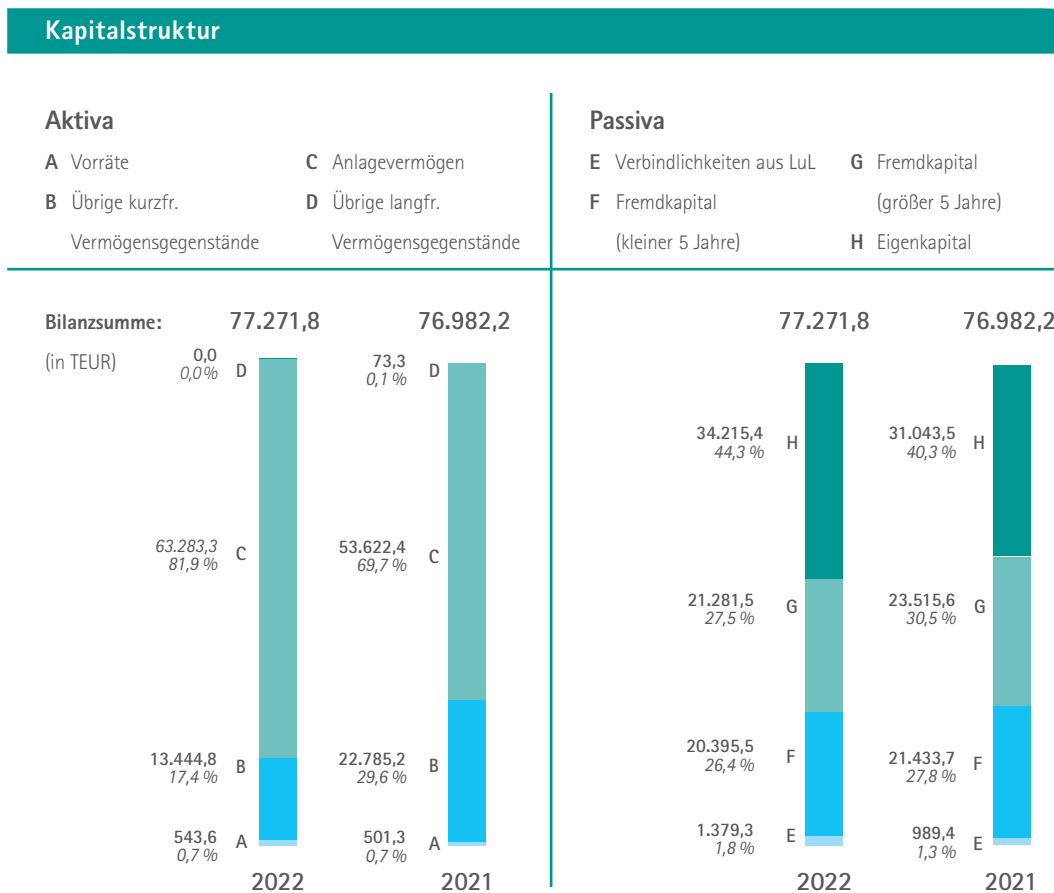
Kapitalstruktur

Aktiva

A Vorräte
B Übrige kurzfr. Vermögensgegenstände
C Anlagevermögen
D Übrige langfr. Vermögensgegenstände

Passiva

E Verbindlichkeiten aus LuL
F Fremdkapital (kleiner 5 Jahre)
G Fremdkapital (größer 5 Jahre)
H Eigenkapital

Bilanzsumme:
(in TEUR)

77.271,8

0,0
0,0 %
D

63.283,3
81,9 %
C

13.444,8
17,4 %
B

543,6
0,7 %
A

2022

76.982,2

73,3
0,1 %
D

53.622,4
69,7 %
C

22.785,2
29,6 %
B

501,3
0,7 %
A

2021

77.271,8

34.215,4
44,3 %
H

21.281,5
27,5 %
G

20.395,5
26,4 %
F

1.379,3
1,8 %
E

2022

76.982,2

31.043,5
40,3 %
H

23.515,6
30,5 %
G

21.433,7
27,8 %
F

989,4
1,3 %
E

2021